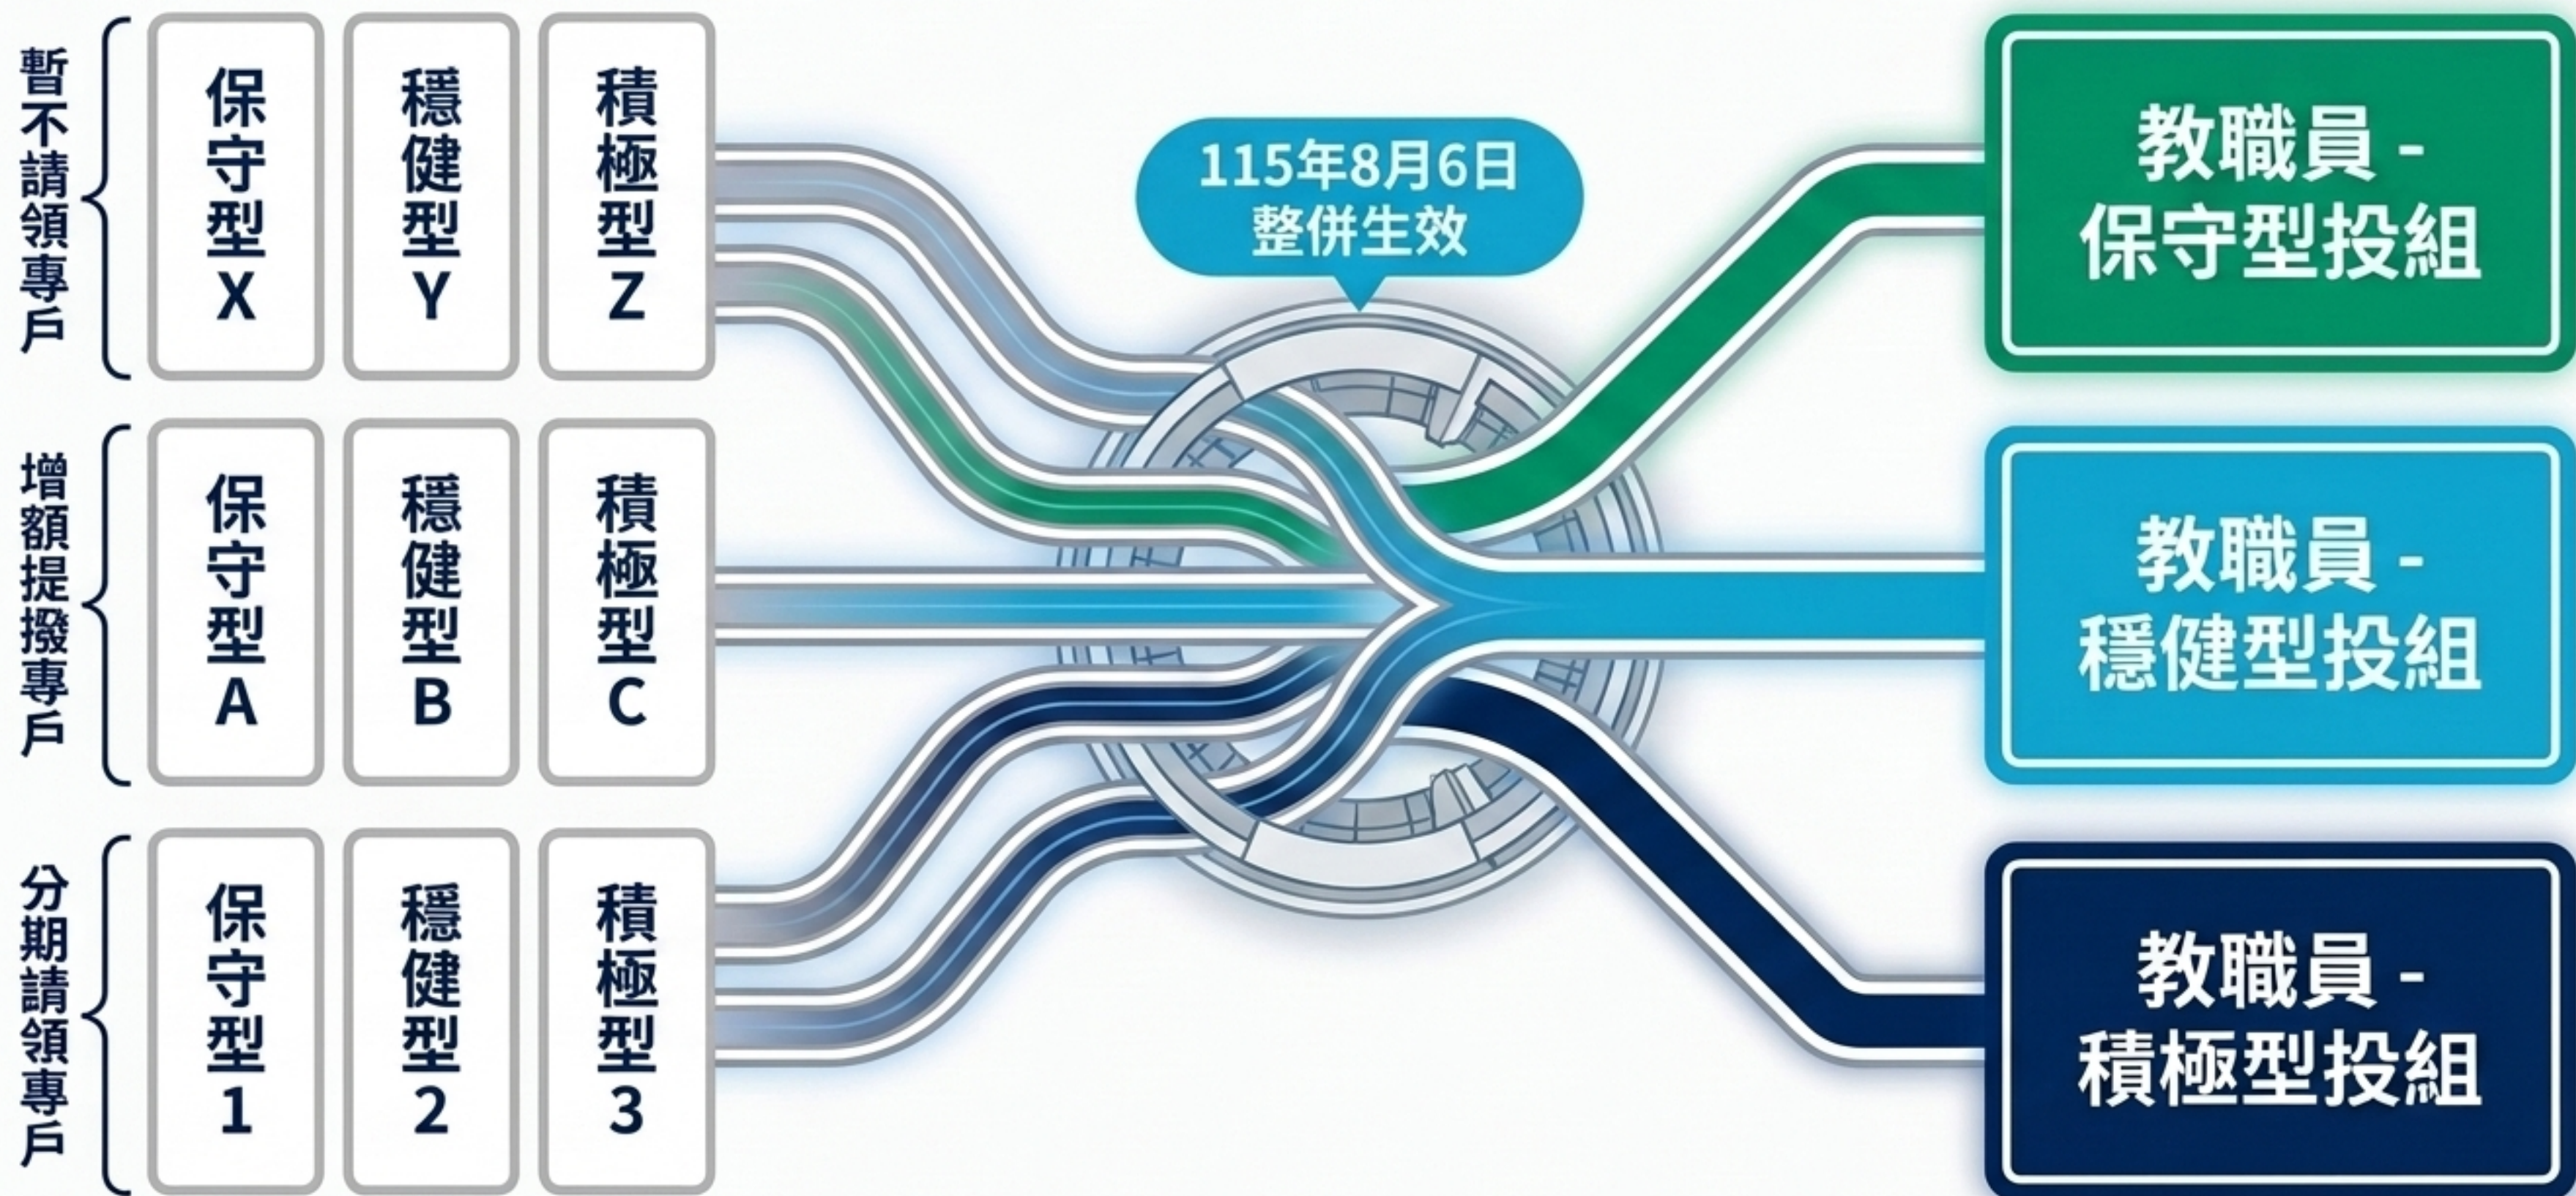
暫不請領專戶

保守型X

穩健型Y

積極型Z

增額提撥專戶

保守型A

穩健型B

積極型C

分期請領專戶

保守型1

穩健型2

積極型3

115年8月6日 整併生效

教職員 - 保守型投組

教職員 - 穩健型投組

教職員 - 積極型投組